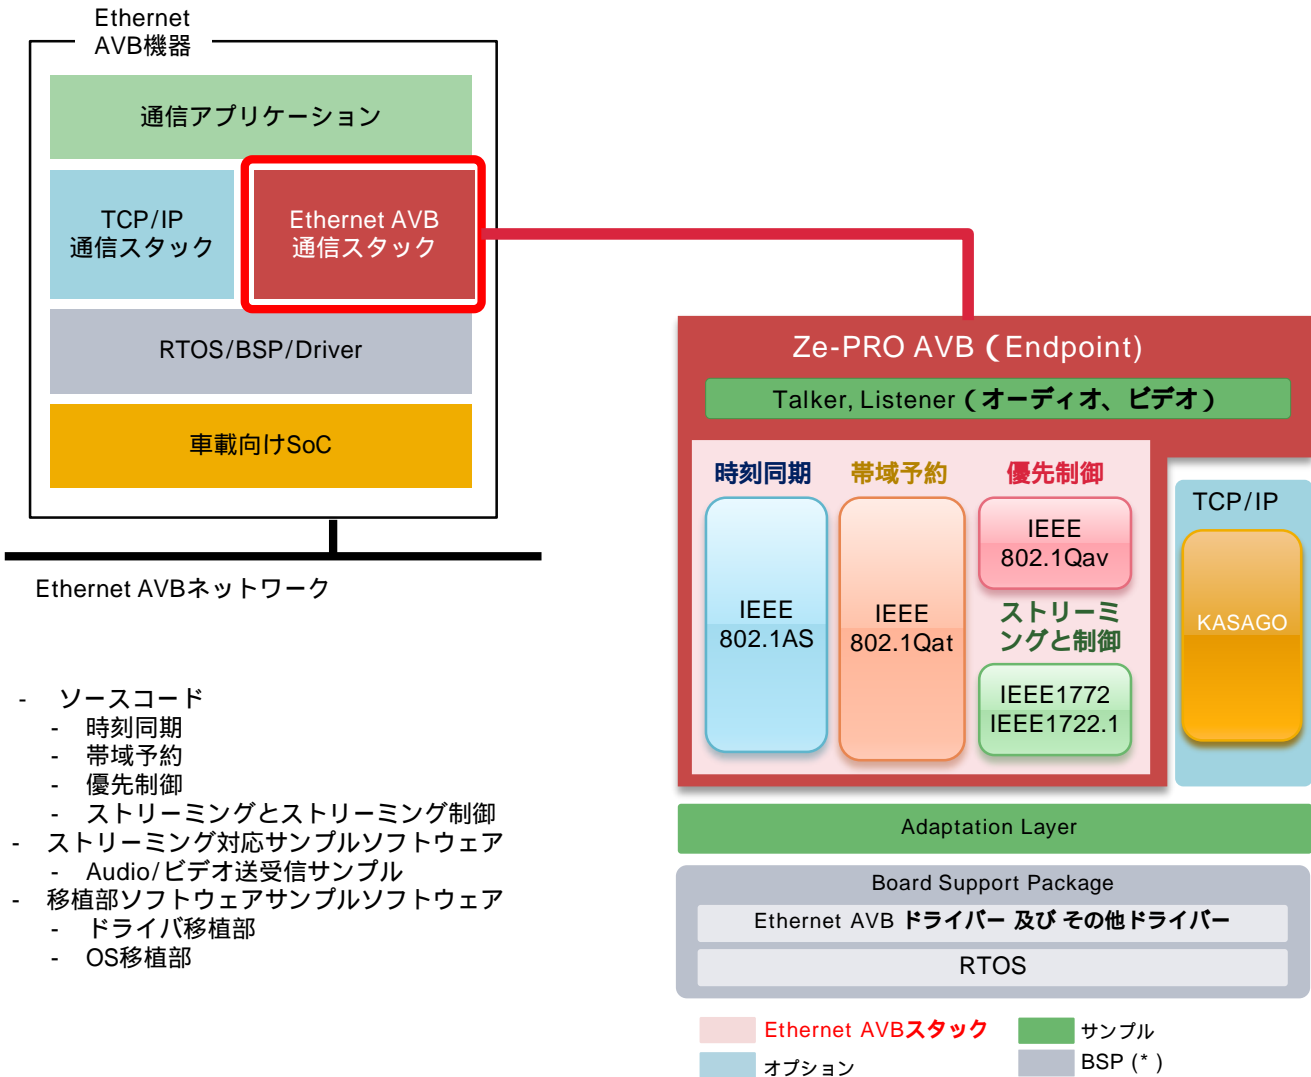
Ethernet AVB機器

通信アプリケーション

TCP/IP 通信スタック

Ethernet AVB 通信スタック

RTOS/BSP/Driver

車載向けSoC

Ethernet AVBネットワーク

- ソースコード
  - 時刻同期
  - 帯域予約
  - 優先制御
  - ストリーミングとストリーミング制御
- ストリーミング対応サンプルソフトウェア
  - Audio/ビデオ送受信サンプル
- 移植部ソフトウェアサンプルソフトウェア
  - ドライバ移植部
  - OS移植部

Ze-PRO AVB（Endpoint)

Talker, Listener（オーディオ、ビデオ）

時刻同期

帯域予約

優先制御

IEEE 802.1AS

IEEE 802.1Qat

IEEE 802.1Qav

ストリーミングと制御

IEEE1772 IEEE1722.1

TCP/IP

KASAGO

Adaptation Layer

Board Support Package

Ethernet AVB ドライバー 及び その他ドライバー

RTOS

Ethernet AVBスタック

サンプル

オプション

BSP (* )